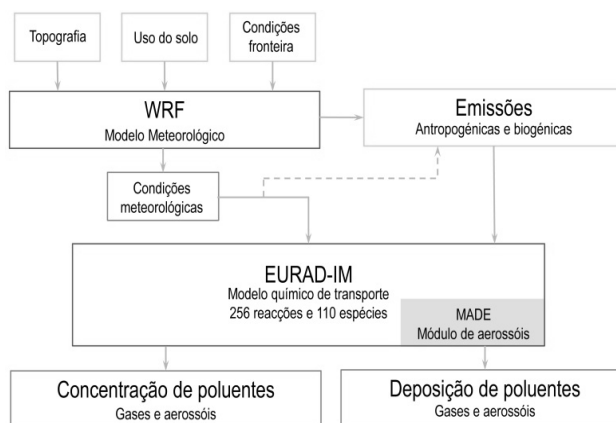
Topografia

Uso do solo

Condições fronteira

WRF
Modelo Meteorológico

Emissões
Antropogénicas e biogénicas

Condições meteorológicas

EURAD-IM
Modelo químico de transporte
256 reacções e 110 espécies

MADE
Módulo de aerossóis

Concentração de poluentes
Gases e aerossóis

Deposição de poluentes
Gases e aerossóis